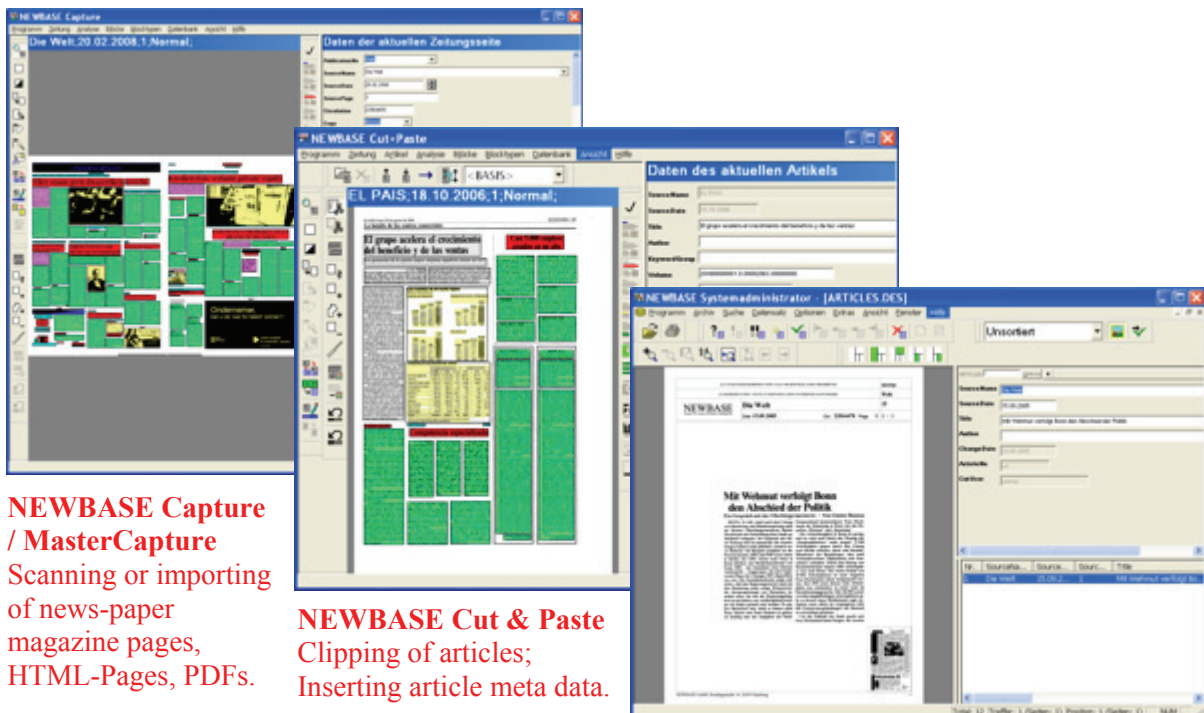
NEWBASE Capture

Programm Zeitung Analyse Blöcke Blocktypen Datenbank Ansicht Hilfe

Die Welt;20.02.2008;1;Normal;

Daten der aktuellen Zeitungsseite

NEWBASE Cut+Paste

Programm Zeitung Artikel Analyse Blöcke Blocktypen Datenbank Ansicht Hilfe

<BASIS>

EL PAIS;18.10.2006;1;Normal;

Daten des aktuellen Artikels

SourceName

SourceDate

Title

Author

KeywordGroup

Volume

El grupo acelera el crecimiento del beneficio y de las ventas

NEWBASE Systemadministrator - [ARTICLES.DES]

Programm Archiv Suche Datensatz Optionen Extras Ansicht Fenster Hilfe

Unsortiert

SourceName

SourceDate

Title

Author

ChangeDate

ArticleNr

CutUser

NEWBASE

Die Welt

Mit Wehmut verfolgt Bonn den Abschied der Politik

Nr. SourceNa... Source... Sourc... Title

Die Welt 25.09.2... 1 Mit Wehmut verfolgt Bo...

NEWBASE Capture / MasterCapture
Scanning or importing of news-paper magazine pages, HTML-Pages, PDFs.

NEWBASE Cut & Paste
Clipping of articles; Inserting article meta data.